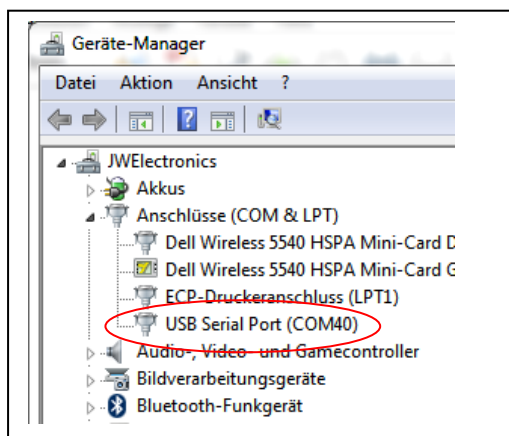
Geräte-Manager

Datei Aktion Ansicht ?

JWElectronics
Akkus
Anschlüsse (COM & LPT)
Dell Wireless 5540 HSPA Mini-Card D
Dell Wireless 5540 HSPA Mini-Card G
ECP-Druckeranschluss (LPT1)
USB Serial Port (COM40)
Audio-, Video- und Gamecontroller
Bildverarbeitungsgeräte
Bluetooth-Funkgerät